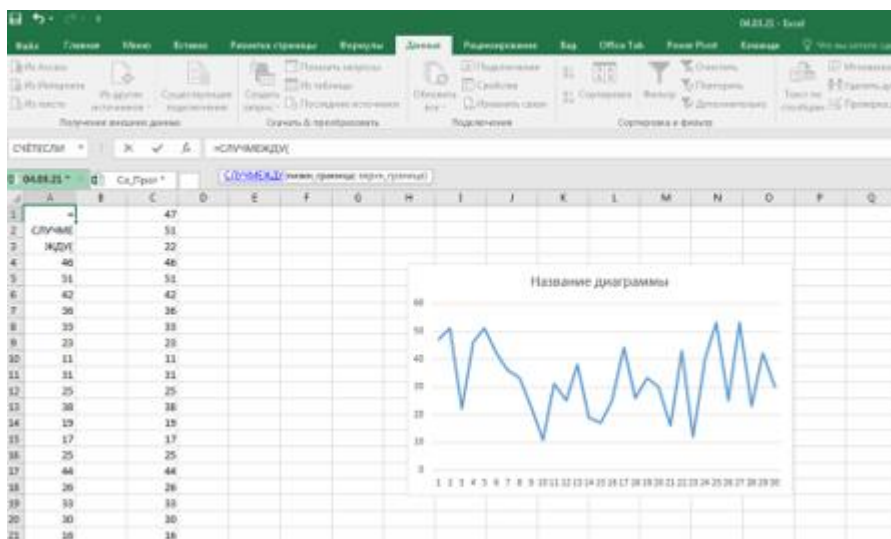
04.03.21 - Excel

Файл Главная Меню Вставка Разметка страницы Формулы Данные Рецензирование Вид Office Tab Power Pivot Команда Что вы хотите сд

Из Access
Из Интернета
Из текста
Из других источников
Существующие подключения
Получение внешних данных
Создать запрос
Показать запросы
Из таблицы
Последние источники
Скачать & преобразовать
Обновить все
Подключения
Свойства
Изменить связи
Подключения
Сортировка
Фильтр
Очистить
Повторить
Дополнительно
Сортировка и фильтр
Текст по столбцам
Мгновенное
Удалить ду
Проверка

СЧЁТЕСЛИ × ✓ fx =СЛУЧМЕЖДУ(

04.03.21 * Cn_Прог *

СЛУЧМЕЖДУ(нижн_граница; верхн_граница)

| | A | B | C | D | E | F | G | H | I | J | K | L | M | N | O | P | Q |
|---|---|---|---|---|---|---|---|---|---|---|---|---|---|---|---|---|---|
| 1 | = | | 47 | | | | | | | | | | | | | | |
| 2 | СЛУЧМЕ | | 51 | | | | | | | | | | | | | | |
| 3 | ЖДУ( | | 22 | | | | | | | | | | | | | | |
| 4 | 46 | | 46 | | | | | | | | | | | | | | |
| 5 | 51 | | 51 | | | | | | | | | | | | | | |
| 6 | 42 | | 42 | | | | | | | | | | | | | | |
| 7 | 36 | | 36 | | | | | | | | | | | | | | |
| 8 | 33 | | 33 | | | | | | | | | | | | | | |
| 9 | 23 | | 23 | | | | | | | | | | | | | | |
| 10 | 11 | | 11 | | | | | | | | | | | | | | |
| 11 | 31 | | 31 | | | | | | | | | | | | | | |
| 12 | 25 | | 25 | | | | | | | | | | | | | | |
| 13 | 38 | | 38 | | | | | | | | | | | | | | |
| 14 | 19 | | 19 | | | | | | | | | | | | | | |
| 15 | 17 | | 17 | | | | | | | | | | | | | | |
| 16 | 25 | | 25 | | | | | | | | | | | | | | |
| 17 | 44 | | 44 | | | | | | | | | | | | | | |
| 18 | 26 | | 26 | | | | | | | | | | | | | | |
| 19 | 33 | | 33 | | | | | | | | | | | | | | |
| 20 | 30 | | 30 | | | | | | | | | | | | | | |
| 21 | 16 | | 16 | | | | | | | | | | | | | | |

Название диаграммы

60
50
40
30
20
10
0

1 2 3 4 5 6 7 8 9 10 11 12 13 14 15 16 17 18 19 20 21 22 23 24 25 26 27 28 29 30